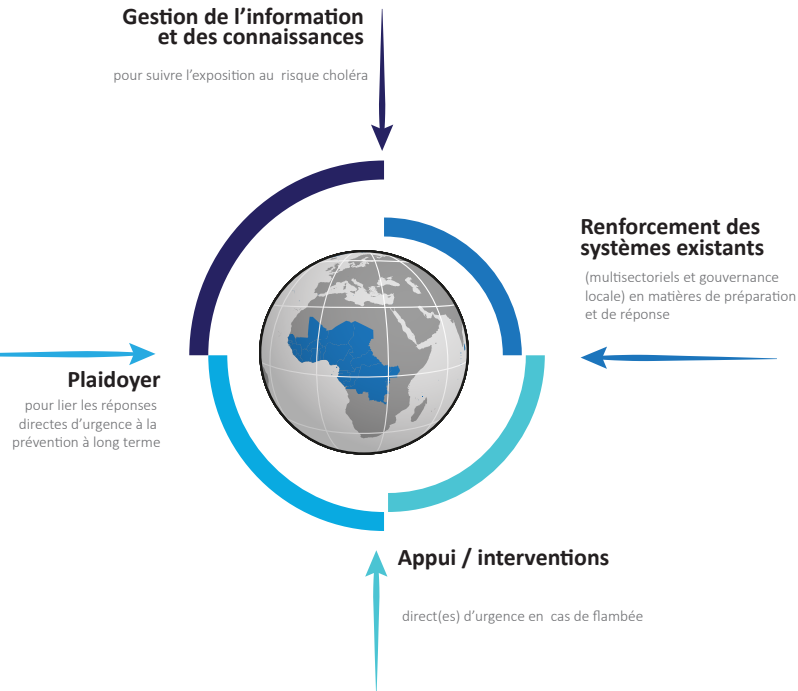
Gestion de l'information et des connaissances

pour suivre l'exposition au risque choléra

Renforcement des systèmes existants

(multisectoriels et gouvernance locale) en matières de préparation et de réponse

Plaidoyer

pour lier les réponses directes d'urgence à la prévention à long terme

Appui / interventions

direct(es) d'urgence en cas de flambée